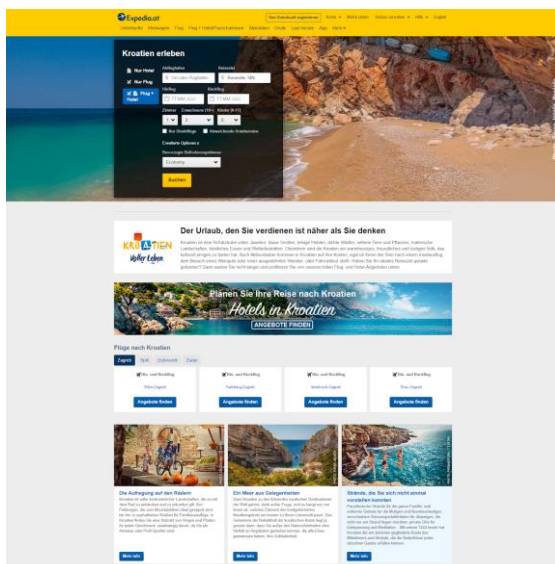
Expedia.at

Kroatien erleben

Nur Hotel
Nur Flug
Flug + Hotel

Abflughafen
Reiseziel
Hinflug
Rückflug
Zimmer
Erwachsene (18+)
Kinder (0-17)

Buchen

Der Urlaub, den Sie verdienen ist näher als Sie denken

KROATIEN
Voller Leben

Planen Sie Ihre Reise nach Kroatien
Hotels in Kroatien
ANGEBOTE FINDEN

Flüge nach Kroatien

Zagreb
Split
Dubrovnik
Zadar

Hin- und Rückflug
Angebote finden

Hin- und Rückflug
Angebote finden

Hin- und Rückflug
Angebote finden

Hin- und Rückflug
Angebote finden

Die Aufregung auf dem Radern

Ein Meer aus Gelegenheiten

Strände, die Sie sich nicht einmal vorstellen konnten

Mehr Info
Mehr Info
Mehr Info